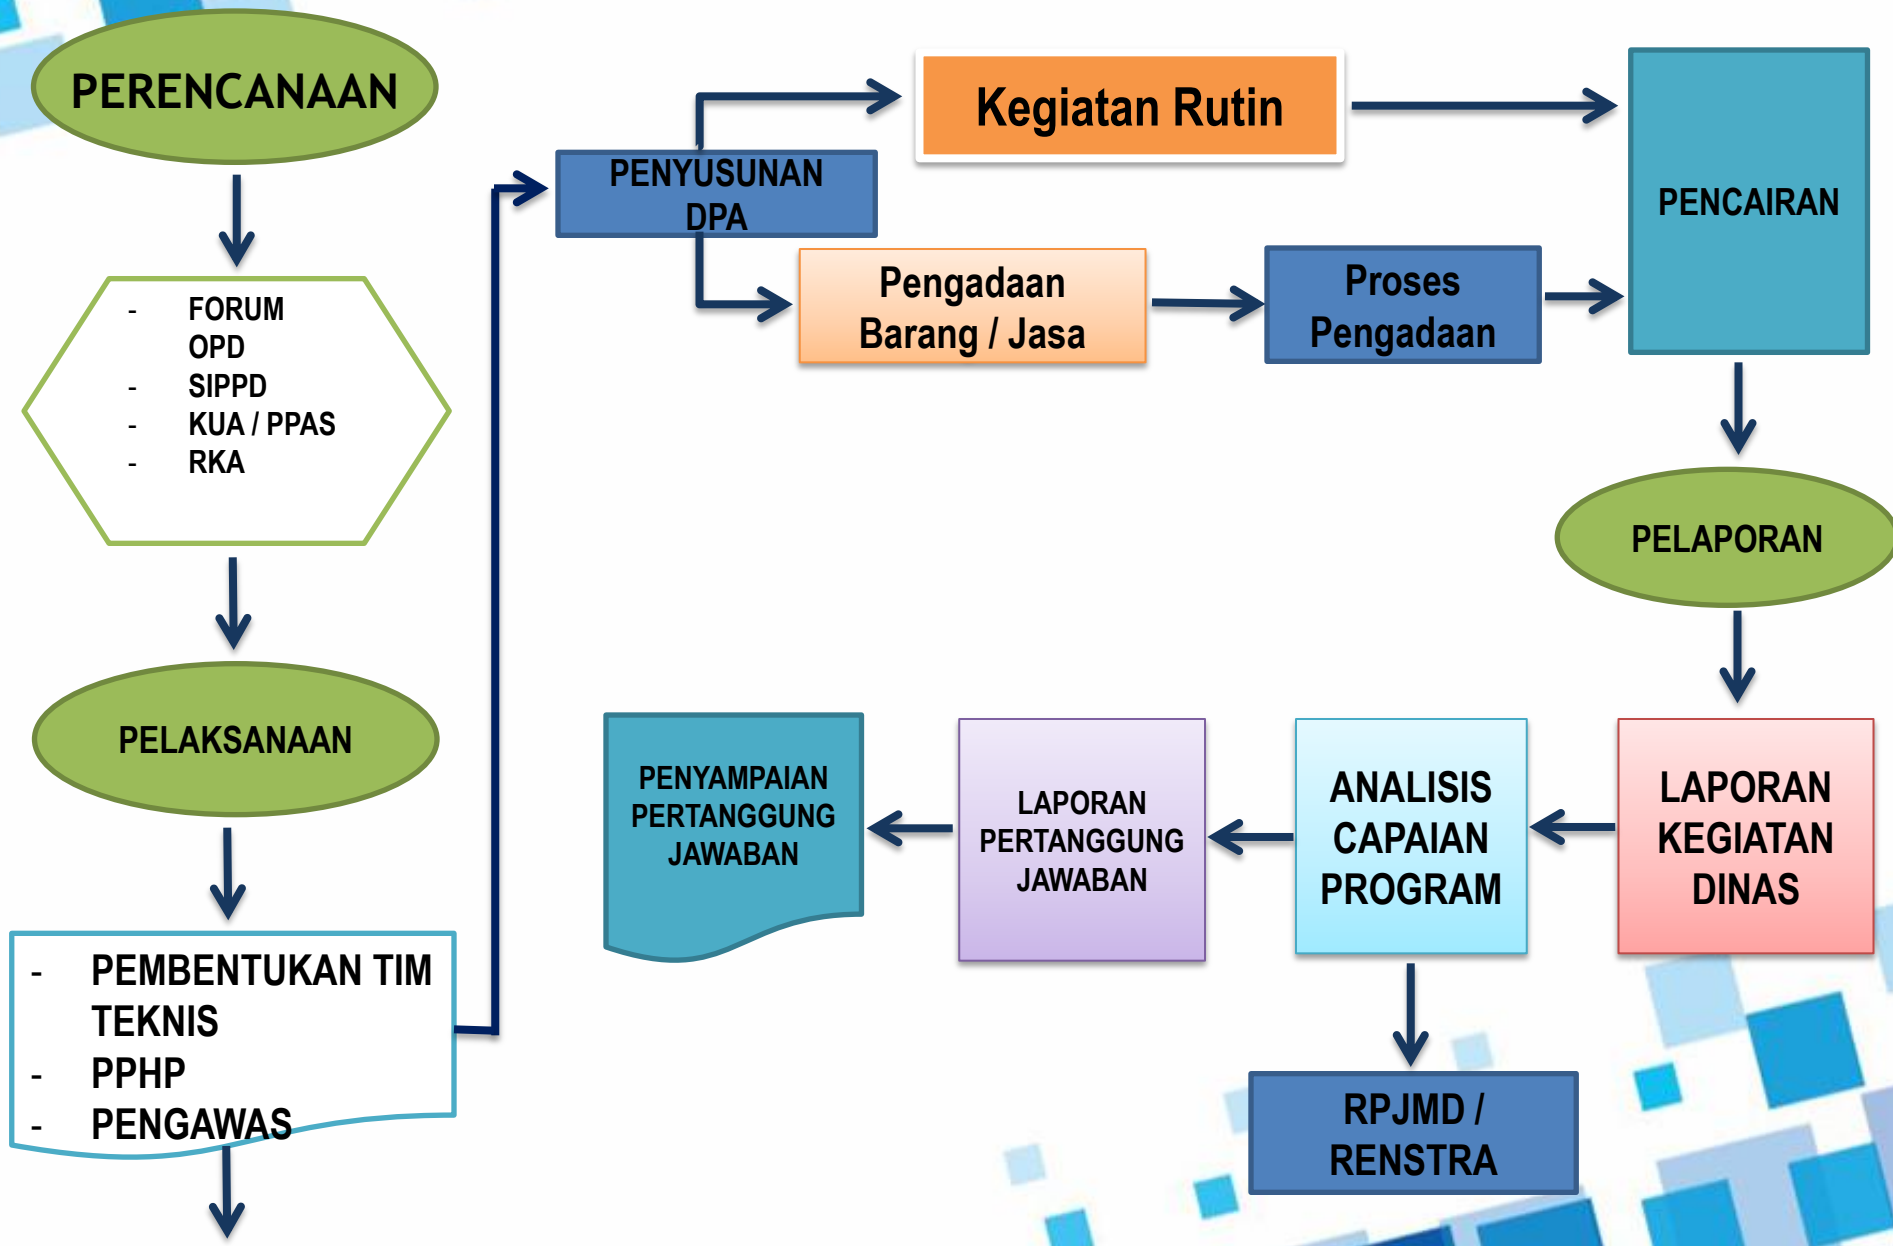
PERENCANAAN

- FORUM OPD
- SIPPD
- KUA / PPAS
- RKA

PELAKSANAAN

- PEMBENTUKAN TIM TEKNIS
- PPHP
- PENGAWAS

PENYUSUNAN DPA

Kegiatan Rutin

Pengadaan Barang / Jasa

Proses Pengadaan

PENCAIRAN

PELAPORAN

LAPORAN KEGIATAN DINAS

ANALISIS CAPAIAN PROGRAM

LAPORAN PERTANGGUNG JAWABAN

PENYAMPAIAN PERTANGGUNG JAWABAN

RPJMD / RENSTRA